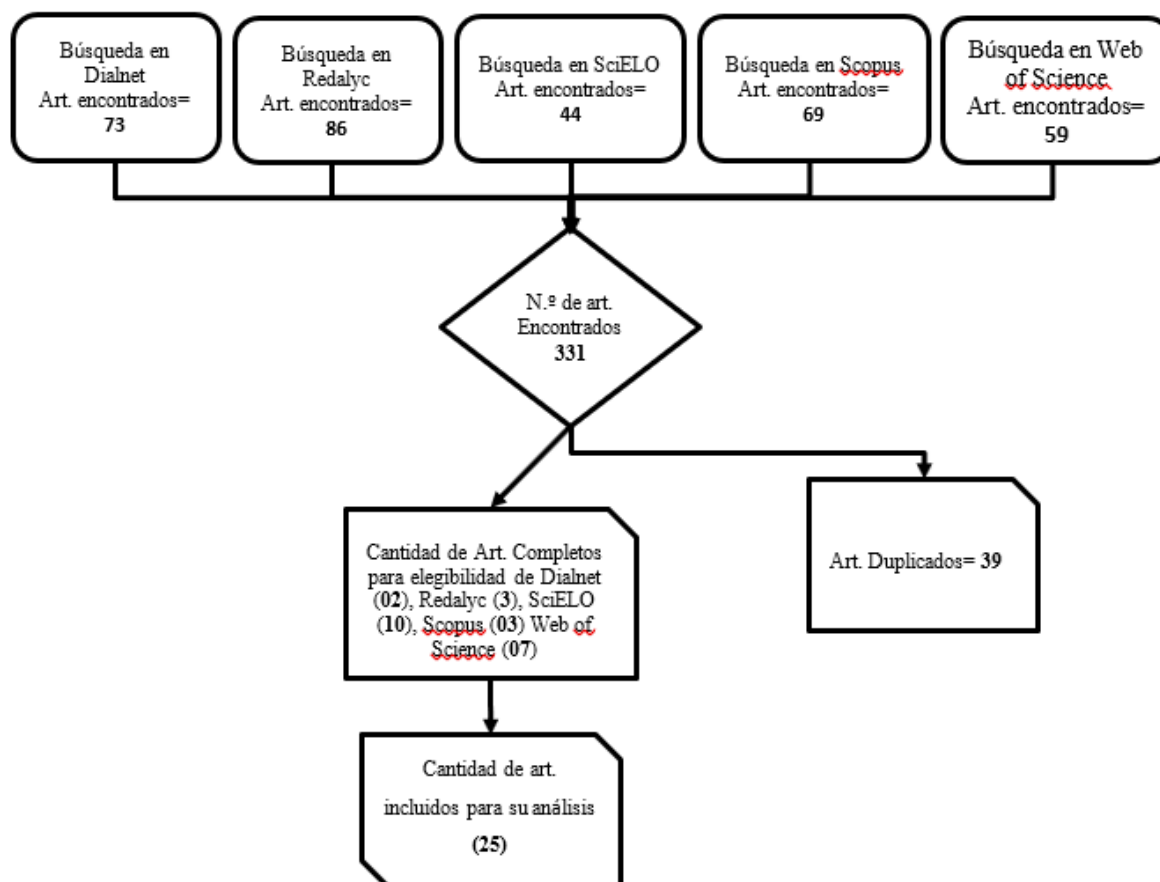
Búsqueda en Dialnet
Art. encontrados=
73

Búsqueda en Redalyc
Art. encontrados=
86

Búsqueda en SciELO
Art. encontrados=
44

Búsqueda en Scopus
Art. encontrados=
69

Búsqueda en Web of Science
Art. encontrados=
59

N.º de art. Encontrados
331

Cantidad de Art. Completos para elegibilidad de Dialnet (02), Redalyc (3), SciELO (10), Scopus (03) Web of Science (07)

Art. Duplicados= 39

Cantidad de art. incluidos para su análisis
(25)